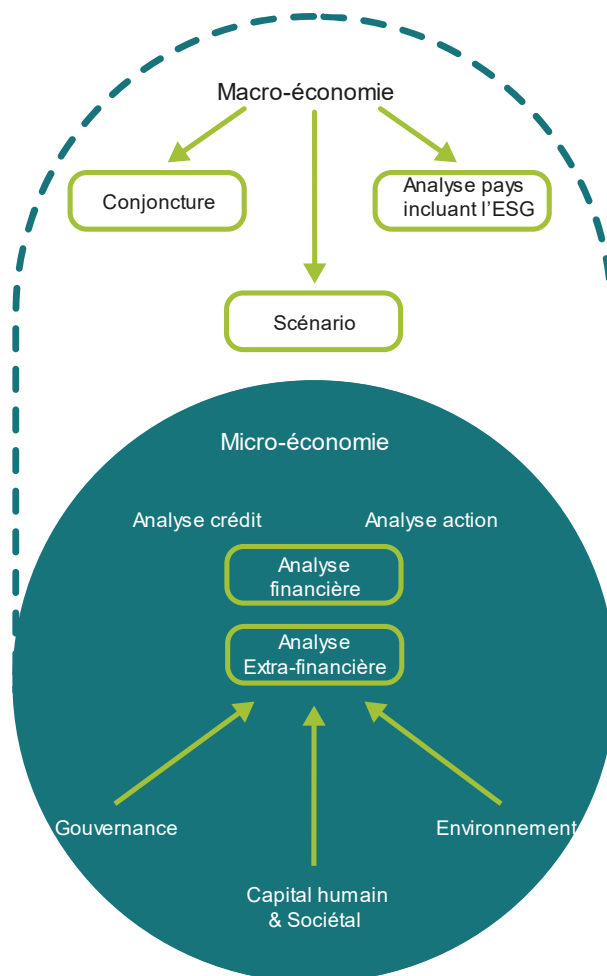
Macro-économie

Conjoncture

Analyse pays incluant l'ESG

Scénario

Micro-économie

Analyse crédit

Analyse action

Analyse financière

Analyse Extra-financière

Gouvernance

Environnement

Capital humain & Sociétal